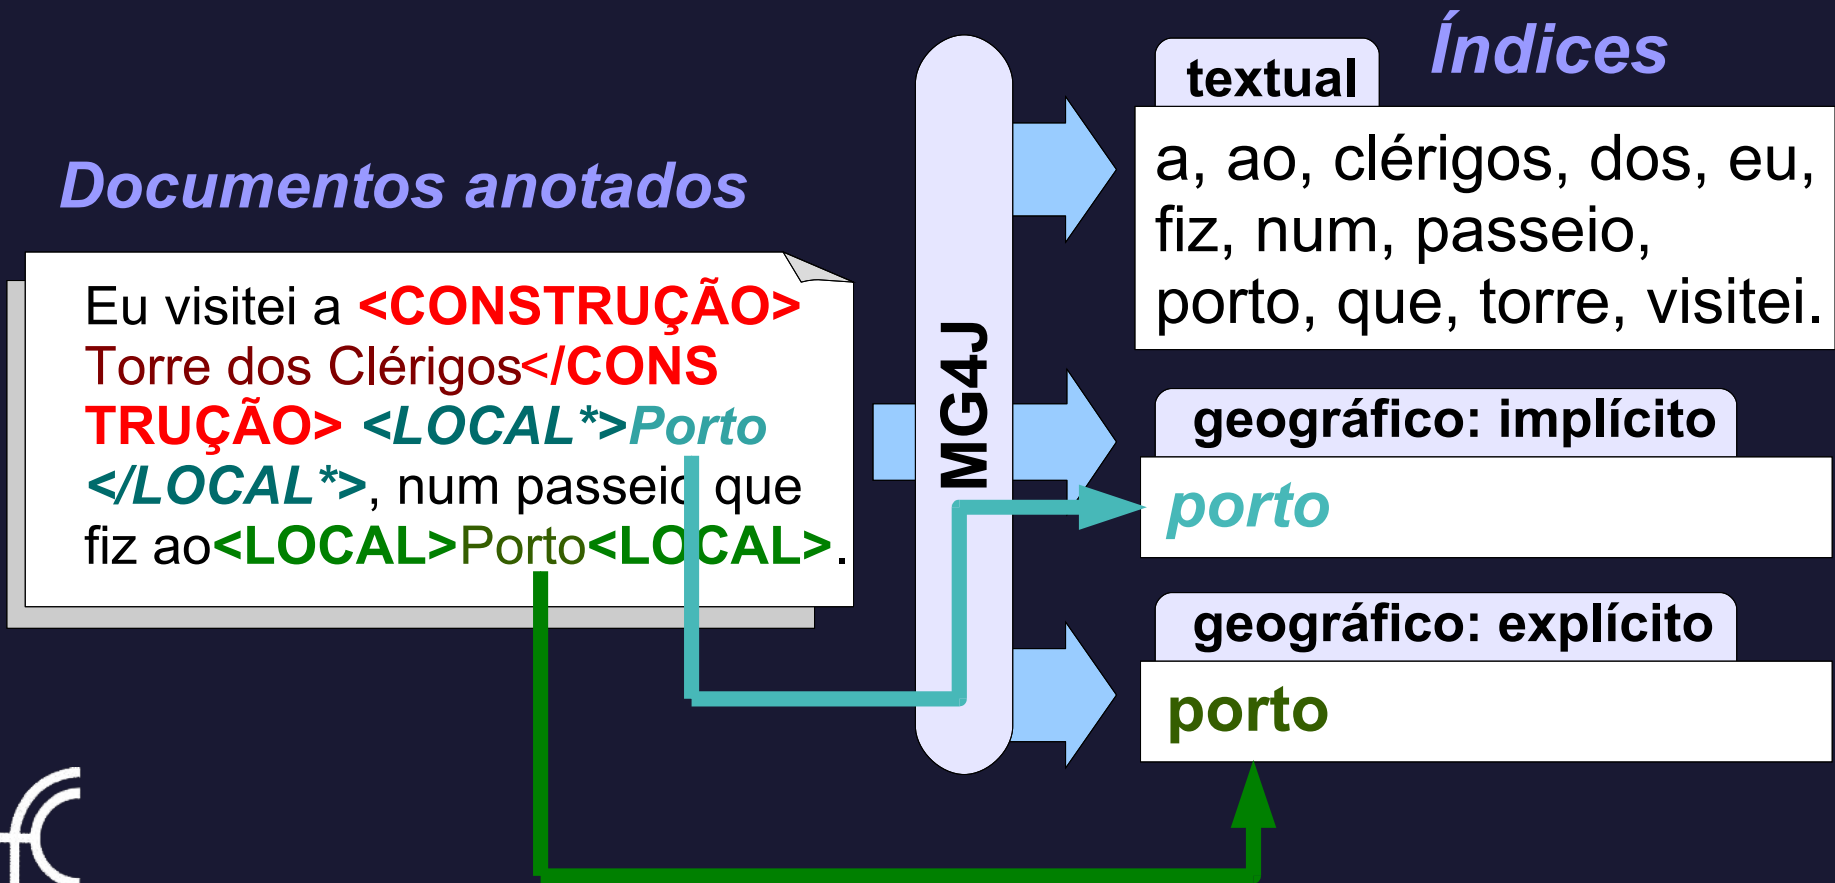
Documentos anotados

Eu visitei a <CONSTRUÇÃO> Torre dos Clérigos</CONSTRUÇÃO> <LOCAL*>Porto </LOCAL*>, num passeio que fiz ao<LOCAL>Porto<LOCAL>.

MG4J

Índices

textual

a, ao, clérigos, dos, eu, fiz, num, passeio, porto, que, torre, visitei.

geográfico: implícito

porto

geográfico: explícito

porto